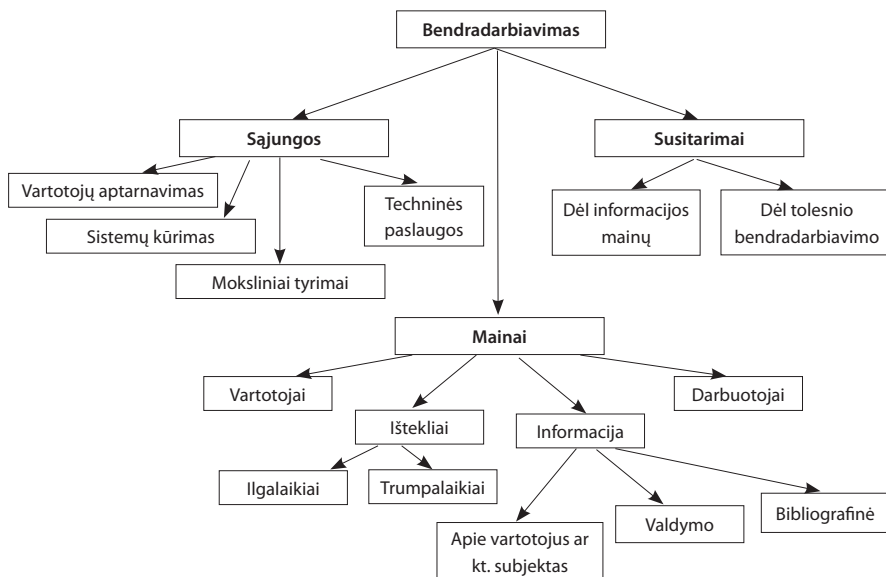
Bendradarbiavimas

Sąjungos

Susitarimai

Vartotojų aptarnavimas

Sistemų kūrimas

Moksliniai tyrimai

Techninės paslaugos

Dėl informacijos mainų

Dėl tolesnio bendradarbiavimo

Mainai

Vartotojai

Ištekliai

Informacija

Darbuotojai

Ilgalaikiai

Trumpalaikiai

Apie vartotojus ar kt. subjektas

Valdymo

Bibliografinė